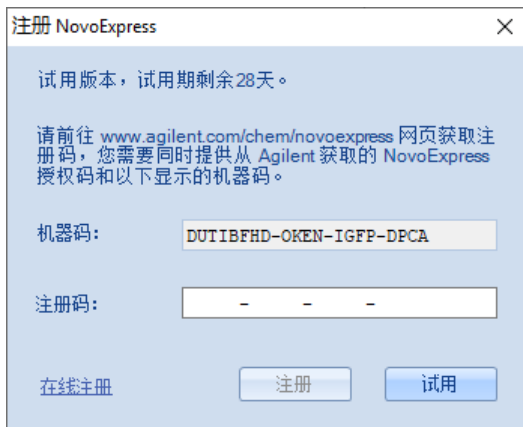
注册 NovoExpress

×

试用版本，试用期剩余28天。

请前往 www.agilent.com/chem/novoexpress 网页获取注册码，您需要同时提供从 Agilent 获取的 NovoExpress 授权码和以下显示的机器码。

机器码: DUTIBFHD-OKEN-IGFP-DPCA

注册码: - - -

在线注册

注册

试用